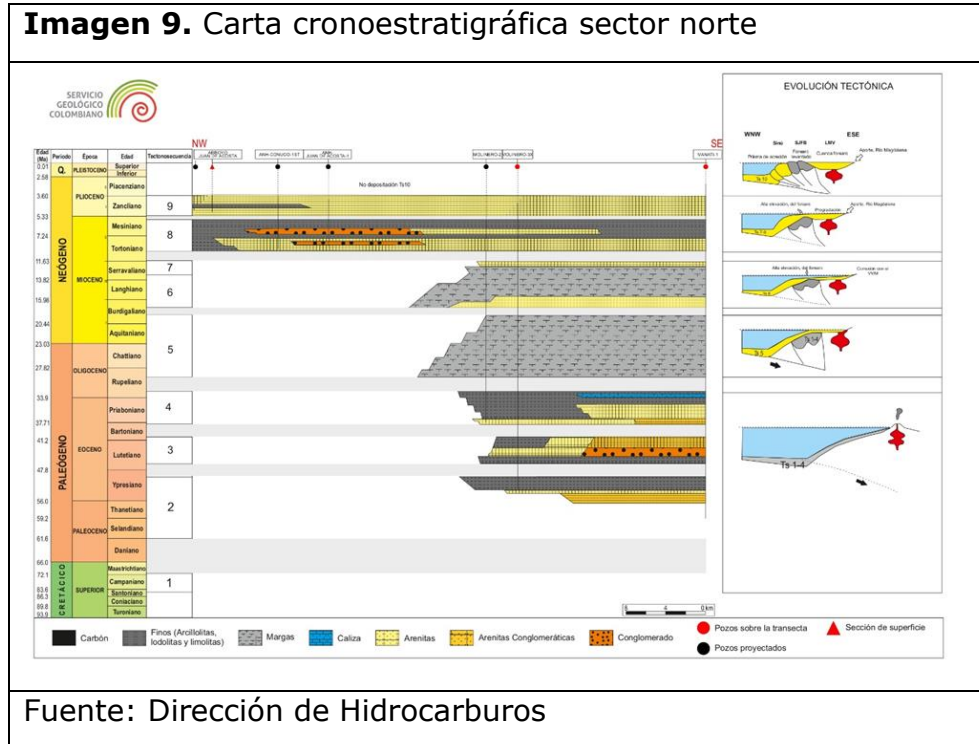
**Imagen 9.** Carta cronoestratigráfica sector norte

SERVICIO GEOLÓGICO COLOMBIANO

NW

SE

| Edad (Ma) | Periodo | Época | Edad | Tectonosecuencia |
|---|---|---|---|---|
| 0.01 | Q. | PLEISTOCENO | Superior | |
| 2.58 | | | Inferior | |
| 3.60 | NEÓGENO | PLIOCENO | Piacenziano | 9 |
| 5.33 | | | Zancliano | |
| 7.24 | | MIOCENO | Mesiniano | 8 |
| 11.63 | | | Tortoniano | |
| 13.82 | | | Serravaliano | 7 |
| 15.98 | | | Langhiano | 6 |
| | | | Burdigaliano | |
| 20.44 | | | Aquitaniano | 5 |
| 23.03 | PALEÓGENO | OLIGOCENO | Chattiano | |
| 27.82 | | | Rupeliano | |
| 33.9 | | EOCENO | Priaboniano | 4 |
| 37.71 | | | Bartoniano | |
| 41.2 | | | Lutetiano | 3 |
| 47.8 | | | Ypresiano | 2 |
| 56.0 | | PALEOCENO | Thanetiano | |
| 59.2 | | | Selandiano | |
| 61.6 | | | Daniano | |
| 66.0 | CRETÁCICO | SUPERIOR | Maastrichtiano | |
| 72.1 | | | Campaniano | 1 |
| 83.6 | | | Santoniano | |
| 86.3 | | | Coniaciano | |
| 89.8 | | | Turoniano | |
| 93.9 | | | | |

No depositación Ts10

MOLINERO-2 MOLINERO 3X

EVOLUCIÓN TECTÓNICA

WNW ESE

Sinú SJFB LMV

Ts 1-4

Carbón Finos (Arcillolitas, lodolitas y limolitas) Margas Caliza Arenitas Arenitas Conglomeráticas Conglomerado

Pozos sobre la transecta Pozos proyectados Sección de superficie

0 4 8 km

Fuente: Dirección de Hidrocarburos